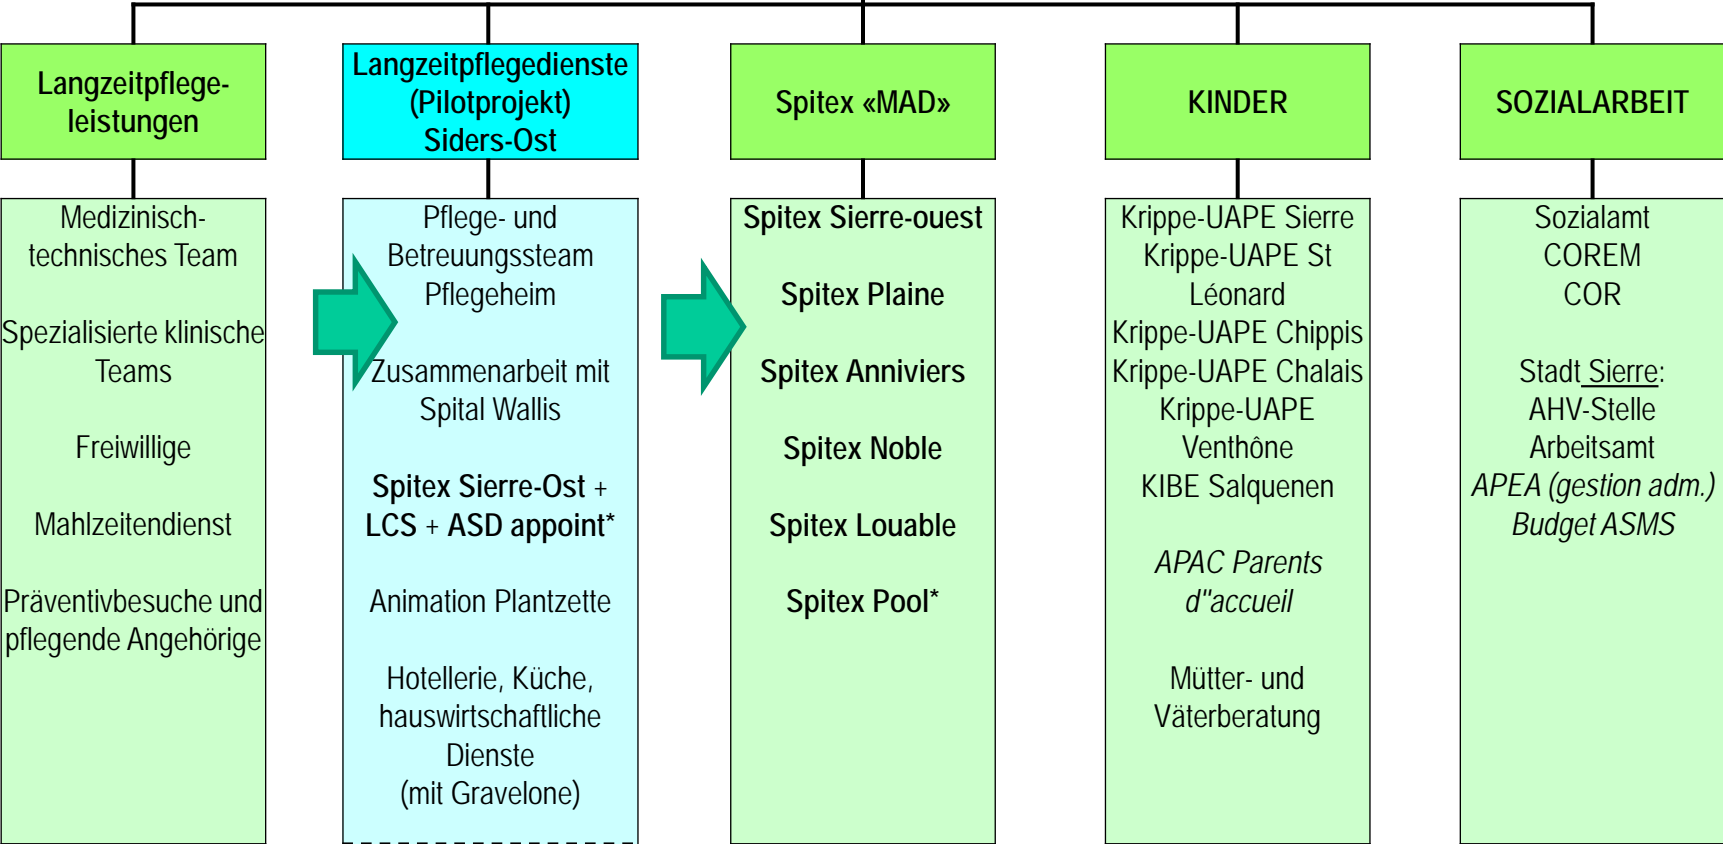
Langzeitpflegeleistungen

Medizinisch-technisches Team

Spezialisierte klinische Teams

Freiwillige

Mahlzeitendienst

Präventivbesuche und pflegende Angehörige

Langzeitpflegedienste (Pilotprojekt) Siders-Ost

Pflege- und Betreuungssteam Pflegeheim

Zusammenarbeit mit Spital Wallis

Spitex Sierre-Ost + LCS + ASD appoint*

Animation Plantzette

Hotellerie, Küche, hauswirtschaftliche Dienste (mit Gravelone)

Spitex «MAD»

Spitex Sierre-ouest

Spitex Plaine

Spitex Anniviers

Spitex Noble

Spitex Louable

Spitex Pool*

KINDER

Krippe-UAPE Sierre
Krippe-UAPE St Léonard
Krippe-UAPE Chippis
Krippe-UAPE Chalais
Krippe-UAPE Venthône
KIBE Salquenen

APAC Parents d"accueil

Mütter- und Väterberatung

SOZIALARBEIT

Sozialamt
COREM
COR

Stadt Sierre:
AHV-Stelle
Arbeitsamt
APEA (gestion adm.)
Budget ASMS